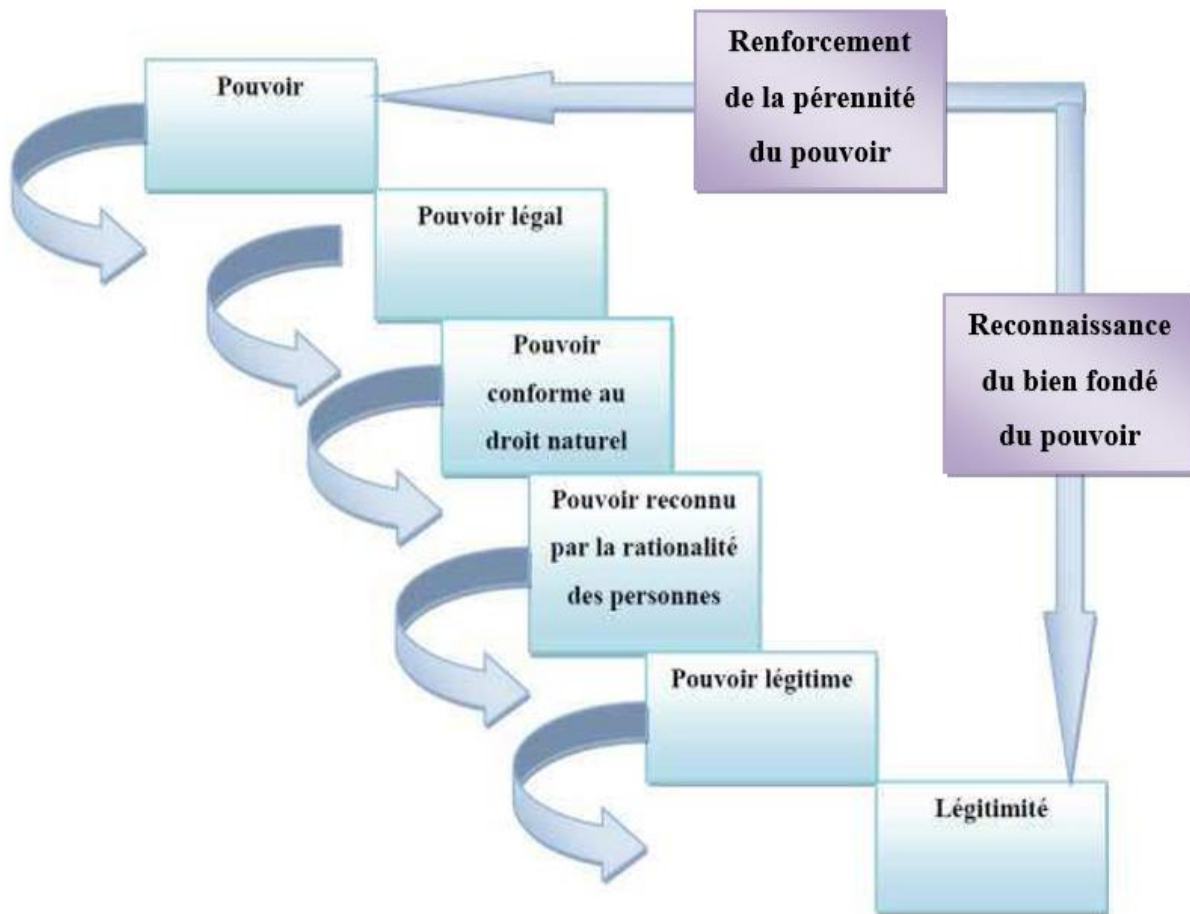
Pouvoir

Renforcement de la pérennité du pouvoir

Pouvoir légal

Pouvoir conforme au droit naturel

Reconnaissance du bien fondé du pouvoir

Pouvoir reconnu par la rationalité des personnes

Pouvoir légitime

Légitimité